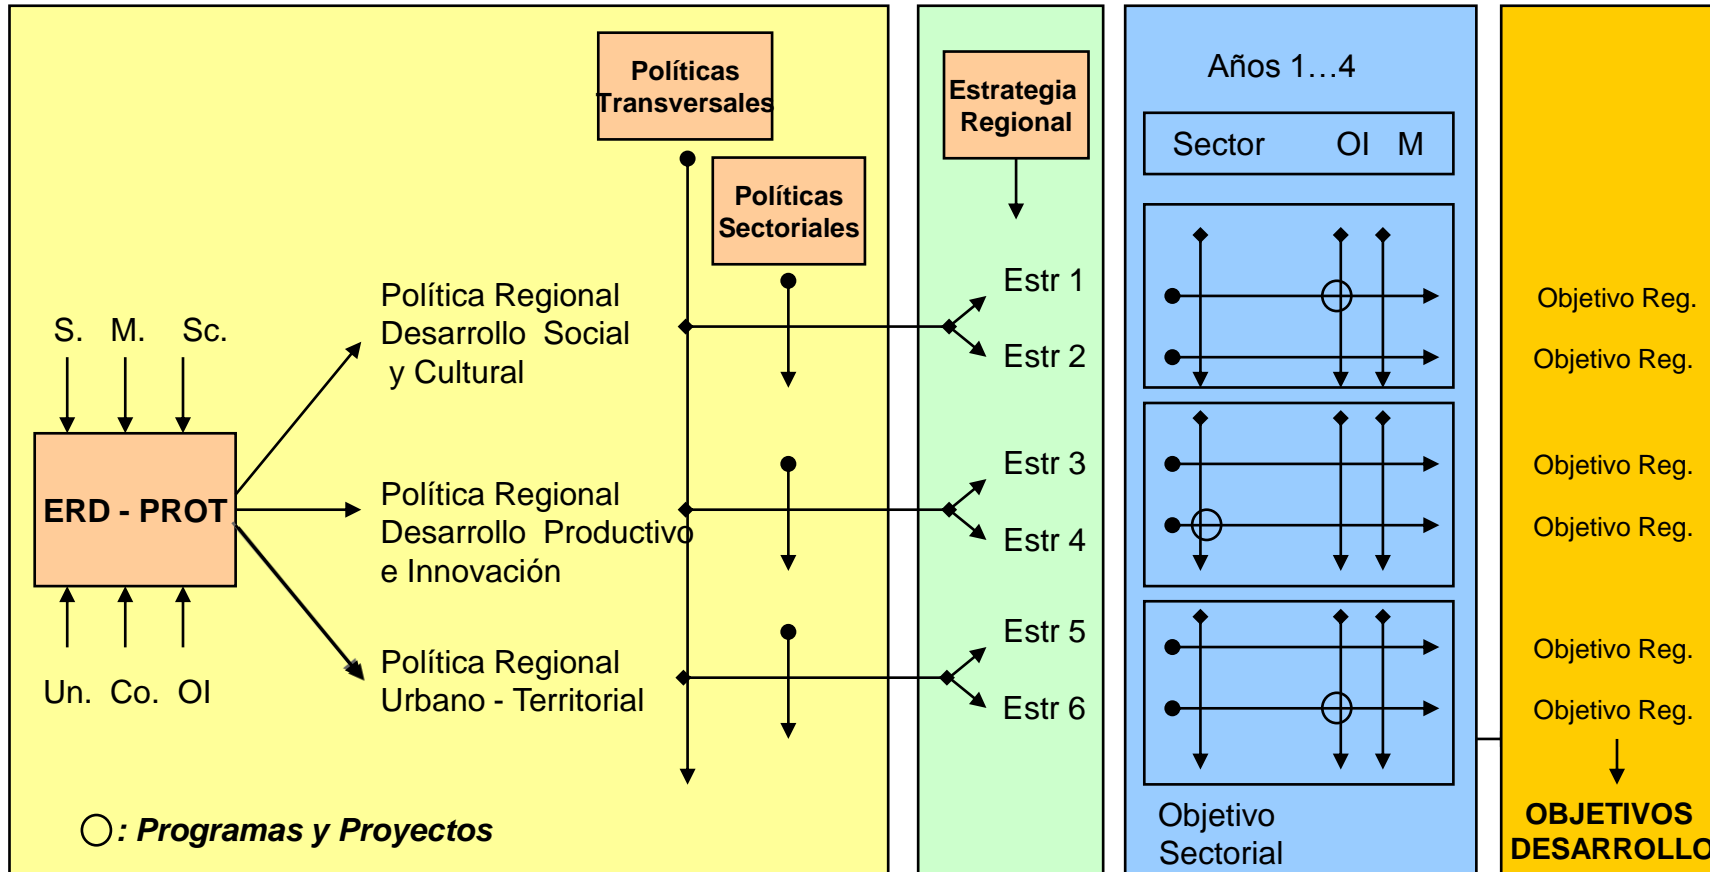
Políticas Transversales

Políticas Sectoriales

Estrategia Regional

Años 1…4

Sector OI M

S. M. Sc.

ERD - PROT

Un. Co. OI

Política Regional Desarrollo Social y Cultural

Política Regional Desarrollo Productivo e Innovación

Política Regional Urbano - Territorial

Estr 1

Estr 2

Estr 3

Estr 4

Estr 5

Estr 6

Objetivo Reg.

Objetivo Reg.

Objetivo Reg.

Objetivo Reg.

Objetivo Reg.

Objetivo Reg.

: Programas y Proyectos

Objetivo Sectorial

OBJETIVOS DESARROLLO